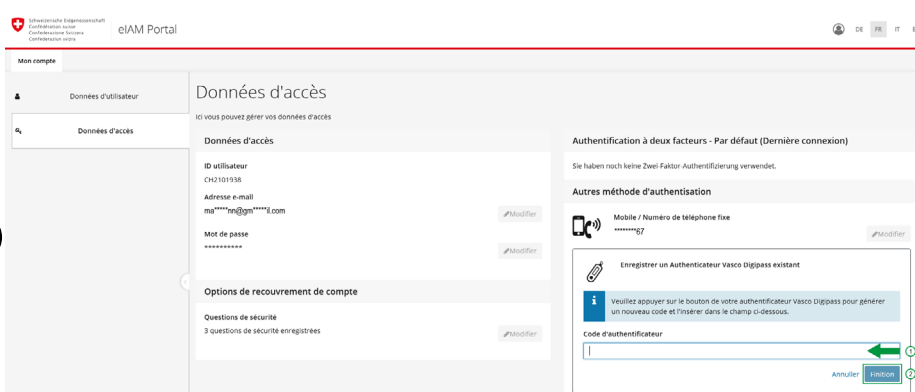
Schweizerische Eidgenossenschaft
Confédération suisse
Confederazione Svizzera
Confederaziun svizra

eIAM Portal

DE FR IT E

Mon compte

Données d'utilisateur

Données d'accès

Données d'accès

Ici vous pouvez gérer vos données d'accès

Données d'accès

ID utilisateur
CH2101938

Adresse e-mail
ma*****nn@gm*****il.com

Modifier

Mot de passe
**********

Modifier

Options de recouvrement de compte

Questions de sécurité
3 questions de sécurité enregistrées

Modifier

Authentification à deux facteurs - Par défaut (Dernière connexion)

Sie haben noch keine Zwei-Faktor-Authentifizierung verwendet.

Autres méthode d'authentisation

Mobile / Numéro de téléphone fixe
********67

Modifier

Enregistrer un Authenticateur Vasco Digipass existant

Veuillez appuyer sur le bouton de votre authentificateur Vasco Digipass pour générer un nouveau code et l'insérer dans le champ ci-dessous.

Code d'authentificateur

1

Annuler

Finition

2